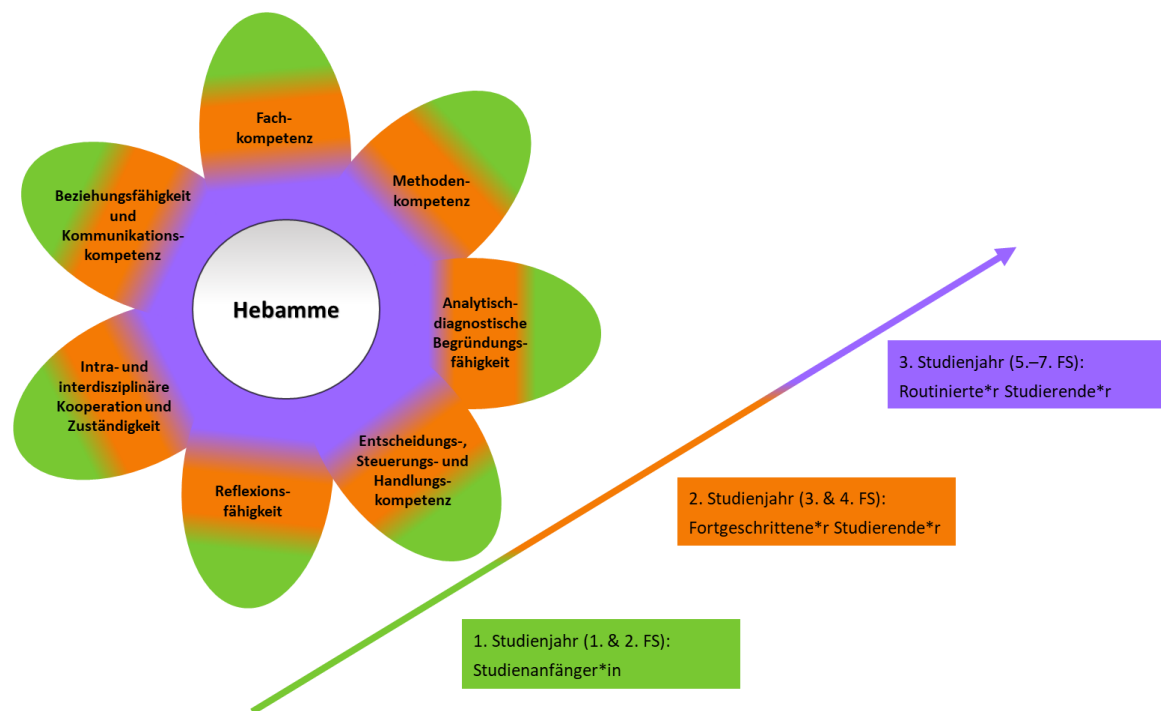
Fachkompetenz

Methodenkompetenz

Beziehungsfähigkeit und Kommunikationskompetenz

Hebamme

Analytisch-diagnostische Begründungsfähigkeit

Intra- und interdisziplinäre Kooperation und Zuständigkeit

Entscheidungs-, Steuerungs- und Handlungskompetenz

Reflexionsfähigkeit

3. Studienjahr (5.–7. FS):
Routinierte*r Studierende*r

2. Studienjahr (3. & 4. FS):
Fortgeschrittene*r Studierende*r

1. Studienjahr (1. & 2. FS):
Studienanfänger*in